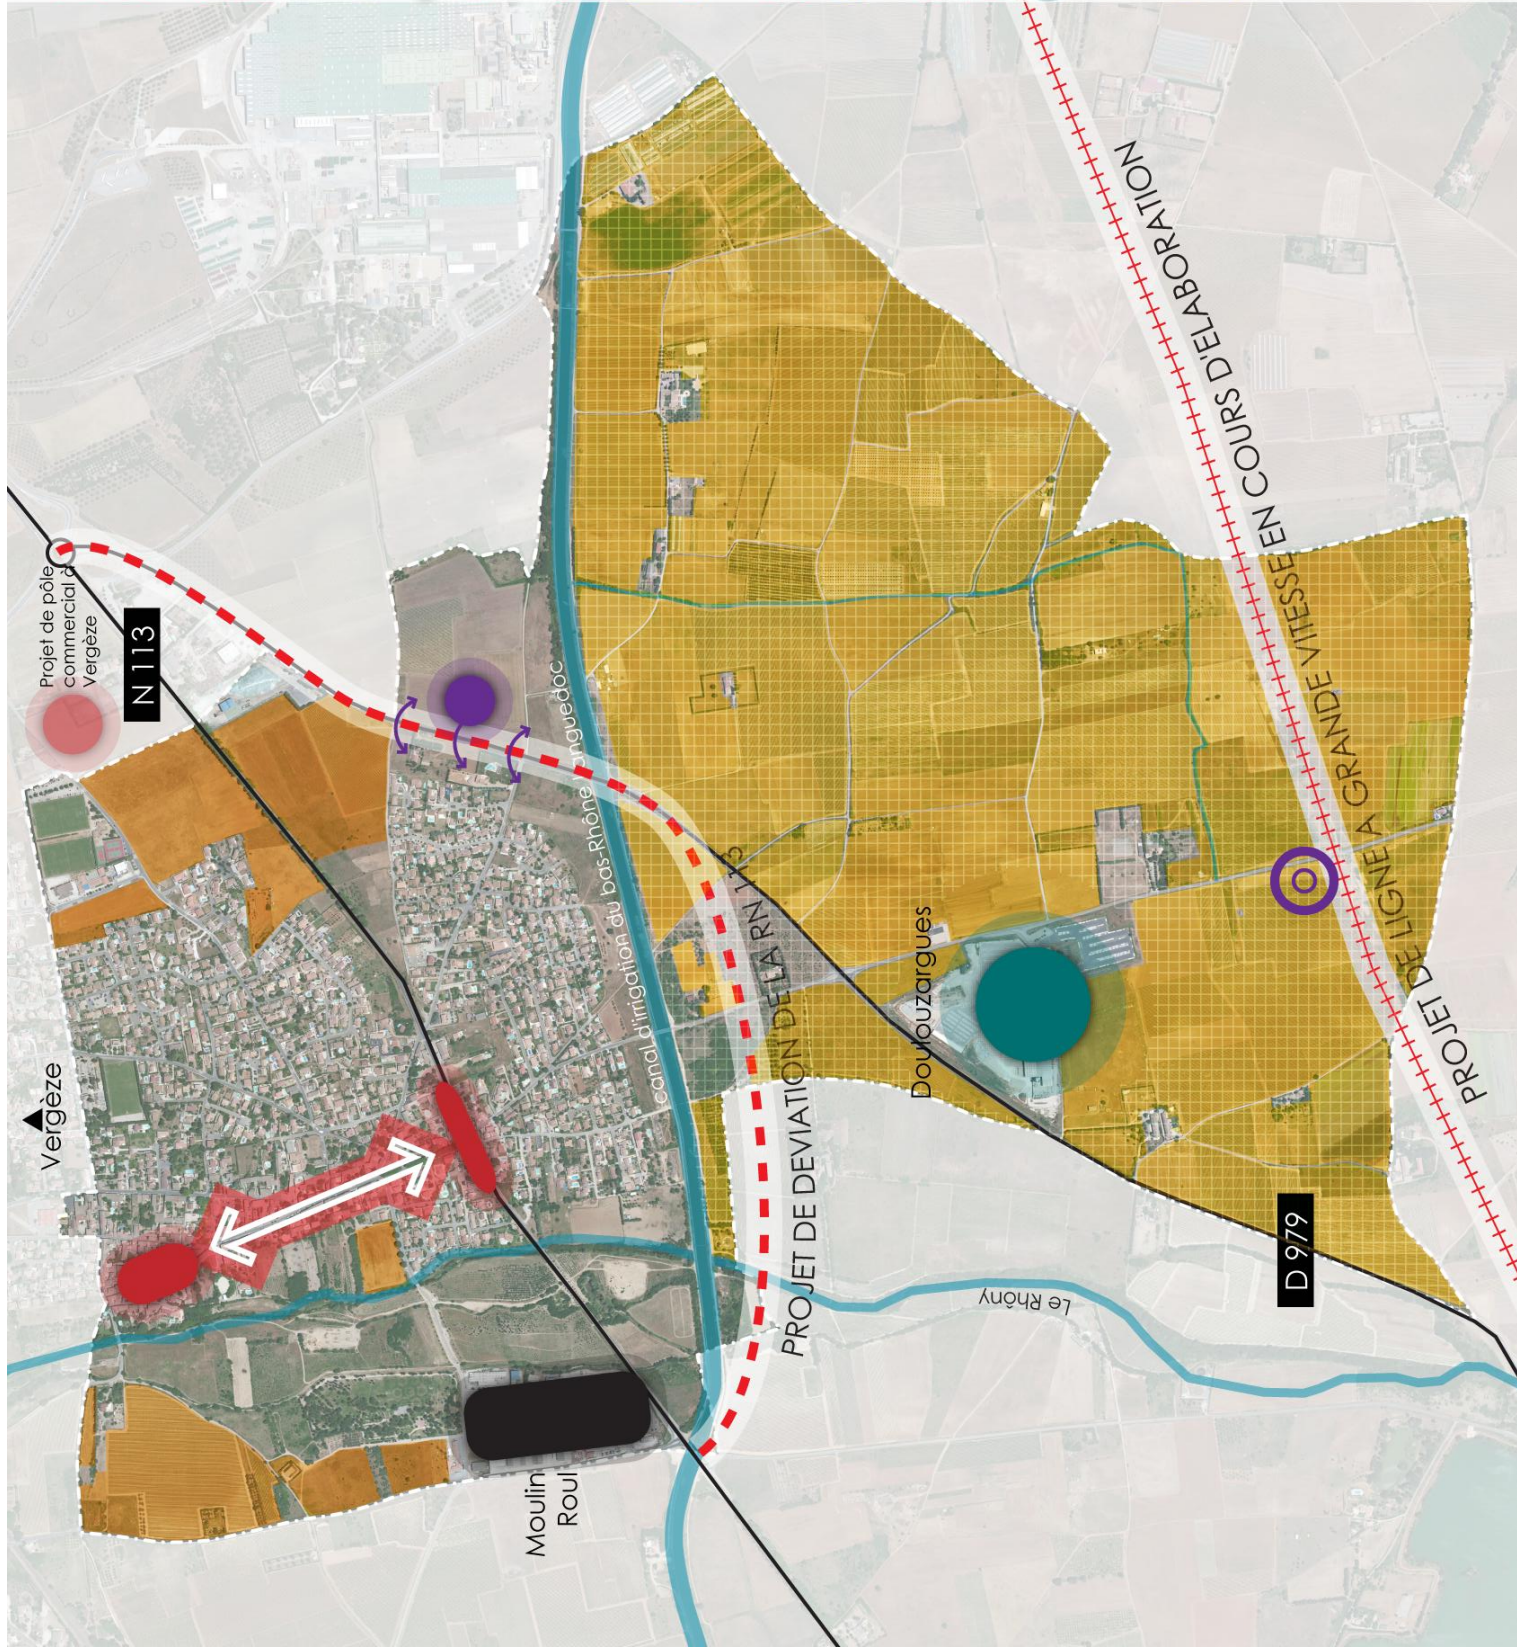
Projet de pôle commercial de Vergèze

N 113

Vergèze

Canal d'irrigation du bas-Rhône Languedoc

PROJET DE DEVIATION DE LA RN 113

Moulin Roul

Le Rhôny

Dolouzargues

D 979

PROJET DE LIGNE A GRANDE VITESSE EN COURS D'ELABORATION